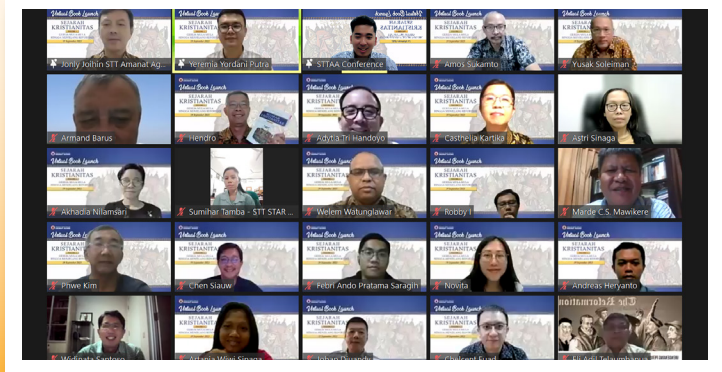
Virtual Book Launch SEJARAH KRISTIANITAS
Jonly Joihin STT Amanat Ag...
Virtual Book Launch SEJARAH KRISTIANITAS
Yeremia Yordani Putra
Virtual Book Launch SEJARAH KRISTIANITAS
STTAA Conference
Virtual Book Launch SEJARAH KRISTIANITAS
Amos Sukamto
Virtual Book Launch SEJARAH KRISTIANITAS
Yusak Soleiman
Armand Barus
Virtual Book Launch
Hendro
Virtual Book Launch
Adyta Tri Handoyo
Virtual Book Launch
Castnelia Kartika
Astri Sinaga
Virtual Book Launch SEJARAH KRISTIANITAS
Akhadia Nilamsari
Sumihar Tamba - STT STAR ...
Virtual Book Launch SEJARAH KRISTIANITAS
Welem Watunglawar
Virtual Book Launch SEJARAH KRISTIANITAS
Robby I
Marde C.S. Mawikere
Virtual Book Launch SEJARAH KRISTIANITAS
Phwe Kim
Virtual Book Launch SEJARAH KRISTIANITAS
Chen Siauw
Virtual Book Launch SEJARAH KRISTIANITAS
Febri Ando Pratama Saragih
Virtual Book Launch SEJARAH KRISTIANITAS
Novita
Virtual Book Launch SEJARAH KRISTIANITAS
Andreas Heryanto
Widianto Santoso
Virtual Book Launch SEJARAH KRISTIANITAS
Artania Wiwi Sinaga
Virtual Book Launch SEJARAH KRISTIANITAS
Johan Doyandy
Virtual Book Launch SEJARAH KRISTIANITAS
Chelsent Fuad
Die Reformation
Eli Adi Telaumbanua